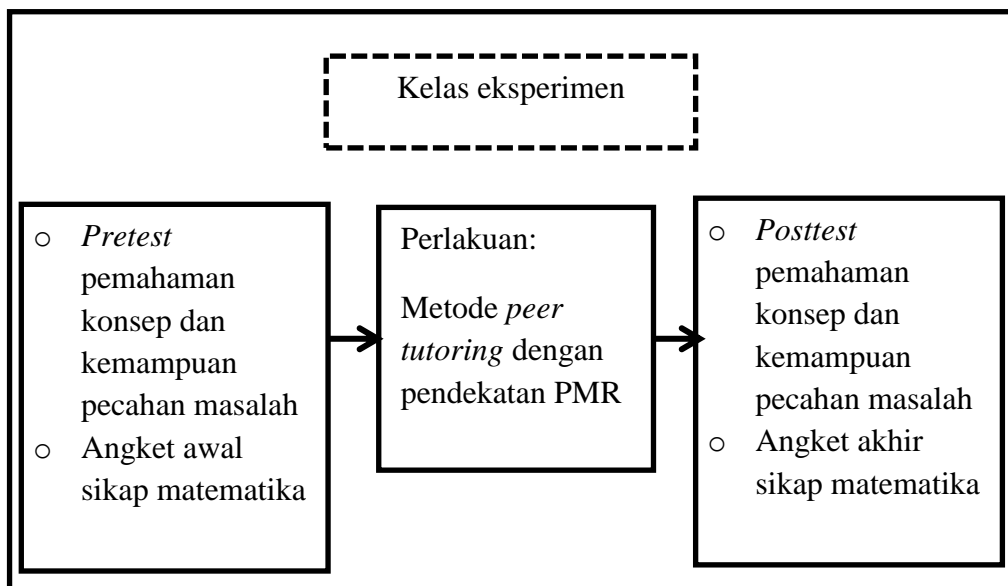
Kelas eksperimen

o *Pretest* pemahaman konsep dan kemampuan pecahan masalah
o Angket awal sikap matematika

Perlakuan:

Metode *peer tutoring* dengan pendekatan PMR

o *Posttest* pemahaman konsep dan kemampuan pecahan masalah
o Angket akhir sikap matematika